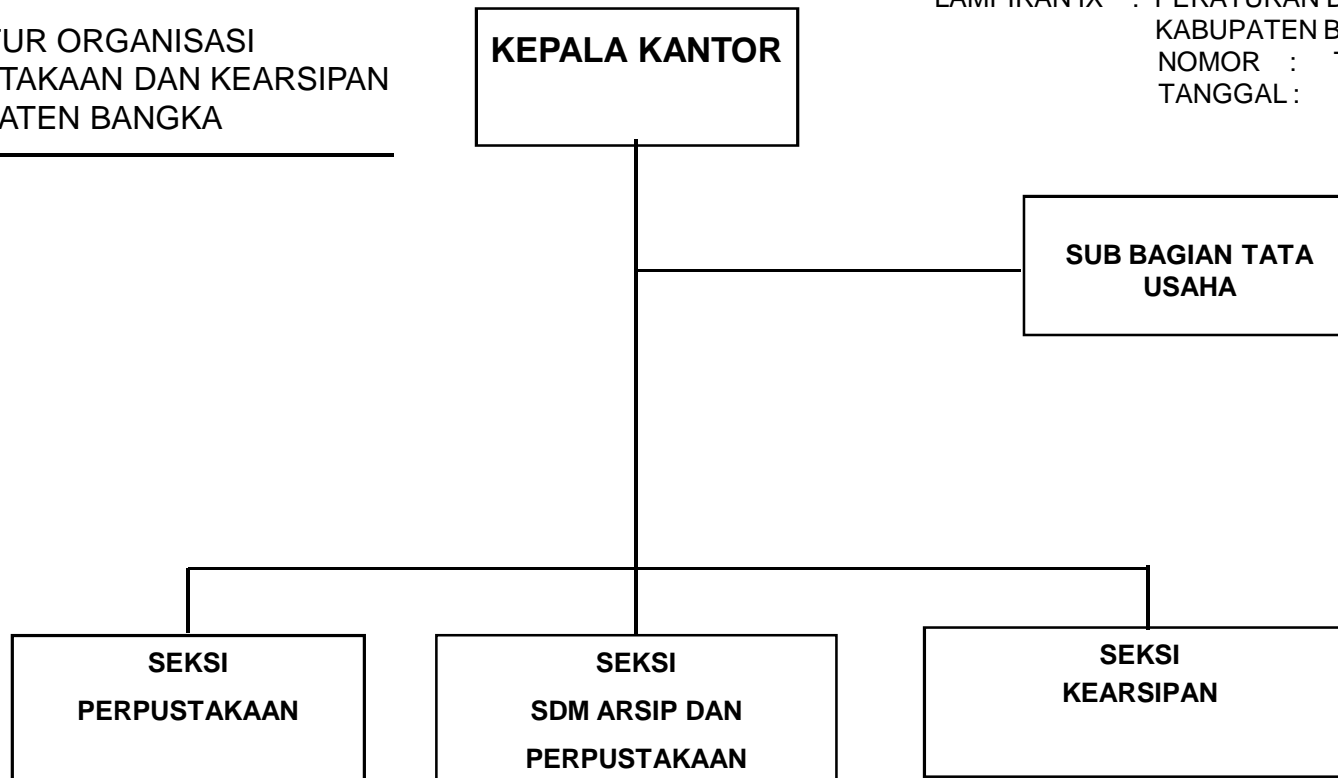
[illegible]TUR ORGANISASI
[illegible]TAKAAN DAN KEARSIPAN
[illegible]ATEN BANGKA

KEPALA KANTOR

LAMPIRAN IX : PERATURAN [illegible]
KABUPATEN B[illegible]
NOMOR : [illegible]
TANGGAL :

SUB BAGIAN TATA USAHA

SEKSI
PERPUSTAKAAN

SEKSI
SDM ARSIP DAN
PERPUSTAKAAN

SEKSI
KEARSIPAN